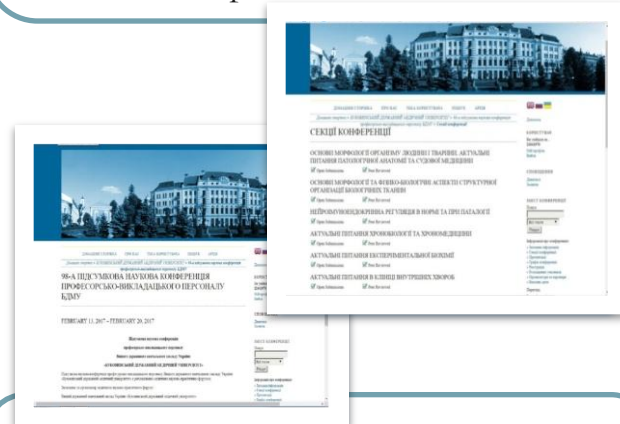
СЕКЦІЇ КОНФЕРЕНЦІЇ

ОСНОВИ МОРФОЛОГІЇ ОРГАНІЗМУ ЛЮДИНИ І ТВАРИНИ. АКТУАЛЬНІ ПИТАННЯ ПАТОЛОГІЧНОЇ АНАТОМІЇ ТА СУДОВОЇ МЕДИЦИНИ

ОСНОВИ МОРФОЛОГІЇ ТА ФІЗИКО-БІОЛОГІЧНІ АСПЕКТИ СТРУКТУРНОЇ ОРГАНІЗАЦІЇ БІОЛОГІЧНИХ ТКАНИН

НЕЙРОІМУНОЕНДОКРИННА РЕГУЛЯЦІЯ В НОРМІ ТА ПРИ ПАТОЛОГІЇ

АКТУАЛЬНІ ПИТАННЯ ХРОНОБІОЛОГІЇ ТА ХРОНОМЕДИЦИНИ

АКТУАЛЬНІ ПИТАННЯ ЕКСПЕРИМЕНТАЛЬНОЇ БІОХІМІЇ

АКТУАЛЬНІ ПИТАННЯ В КЛІНІЦІ ВНУТРІШНІХ ХВОРОБ

98-А ПІДСУМКОВА НАУКОВА КОНФЕРЕНЦІЯ ПРОФЕСОРСЬКО-ВИКЛАДАЦЬКОГО ПЕРСОНАЛУ БДМУ

FEBRUARY 13, 2017 – FEBRUARY 20, 2017

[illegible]